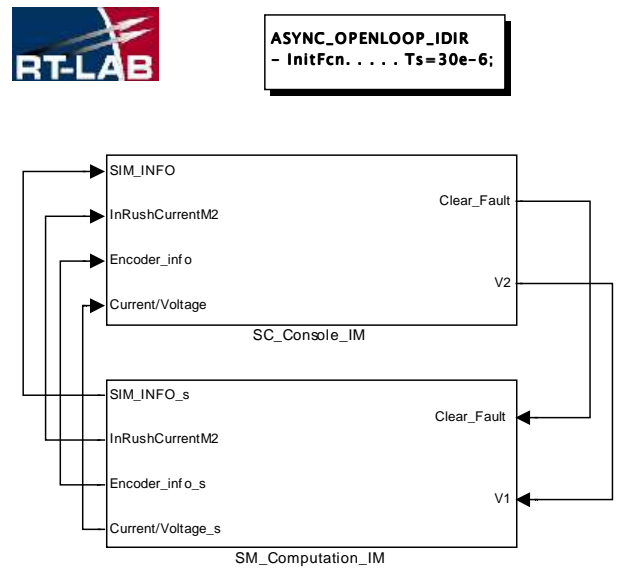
RT-LAB

ASYNC_OPENLOOP_IDIR
- InitFcn. . . . . Ts=30e-6;

SIM_INFO
InRushCurrentM2
Encoder_info
Current/Voltage
Clear_Fault
V2
SC_Console_IM

SIM_INFO_s
InRushCurrentM2
Encoder_info_s
Current/Voltage_s
Clear_Fault
V1
SM_Computation_IM